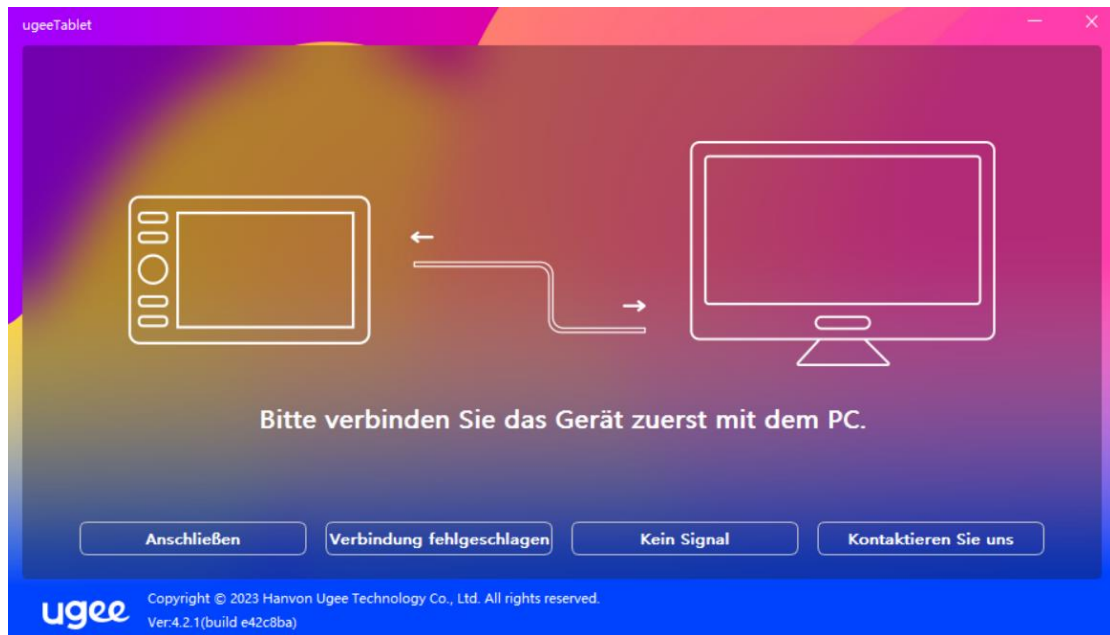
ugeeTablet

Bitte verbinden Sie das Gerät zuerst mit dem PC.

Anschließen

Verbindung fehlgeschlagen

Kein Signal

Kontaktieren Sie uns

ugee

Copyright © 2023 Hanvon Ugee Technology Co., Ltd. All rights reserved.

Ver:4.2.1(build e42c8ba)